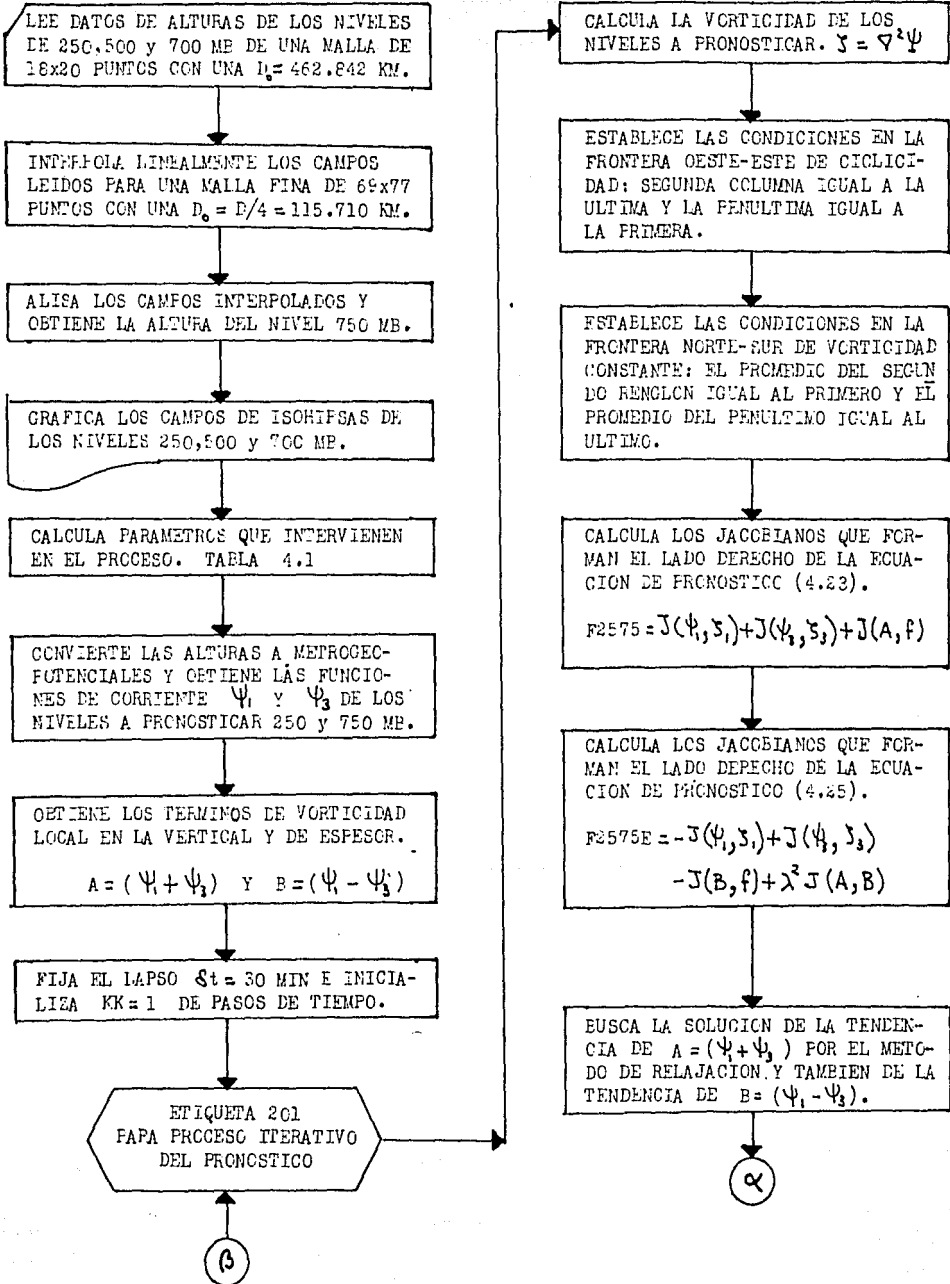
LEE DATOS DE ALTURAS DE LOS NIVELES DE 250,500 y 700 MB DE UNA MALLA DE 18x20 PUNTOS CON UNA $D_0$= 462.842 KM.

INTERPOLA LINEALMENTE LOS CAMPOS LEIDOS PARA UNA MALLA FINA DE 69x77 PUNTOS CON UNA $D_0 = D/4 = 115.710$ KM.

ALISA LOS CAMPOS INTERPOLADOS Y OBTIENE LA ALTURA DEL NIVEL 750 MB.

GRAFICA LOS CAMPOS DE ISOHIPSAS DE LOS NIVELES 250,500 y 700 MB.

CALCULA PARAMETROS QUE INTERVIENEN EN EL PROCESO. TABLA 4.1

CONVIERTE LAS ALTURAS A METROGEOPOTENCIALES Y OBTIENE LAS FUNCIONES DE CORRIENTE $\psi_1$ Y $\psi_3$ DE LOS NIVELES A PRONOSTICAR 250 y 750 MB.

OBTIENE LOS TERMINOS DE VORTICIDAD LOCAL EN LA VERTICAL Y DE ESPESOR.

$A = (\psi_1 + \psi_3)$ Y $B = (\psi_1 - \psi_3)$

FIJA EL LAPSO $\delta t$ = 30 MIN E INICIALIZA KK = 1 DE PASOS DE TIEMPO.

ETIQUETA 201 PARA PROCESO ITERATIVO DEL PRONOSTICO

$\beta$

CALCULA LA VORTICIDAD DE LOS NIVELES A PRONOSTICAR. $\zeta = \nabla^2\psi$

ESTABLECE LAS CONDICIONES EN LA FRONTERA OESTE-ESTE DE CICLICIDAD: SEGUNDA COLUMNA IGUAL A LA ULTIMA Y LA PENULTIMA IGUAL A LA PRIMERA.

ESTABLECE LAS CONDICIONES EN LA FRONTERA NORTE-SUR DE VORTICIDAD CONSTANTE: EL PROMEDIO DEL SEGUNDO RENGLON IGUAL AL PRIMERO Y EL PROMEDIO DEL PENULTIMO IGUAL AL ULTIMO.

CALCULA LOS JACOBIANOS QUE FORMAN EL LADO DERECHO DE LA ECUACION DE PRONOSTICO (4.23).

$F2575 = J(\psi_1,\zeta_1)+J(\psi_3,\zeta_3)+J(A,f)$

CALCULA LOS JACOBIANOS QUE FORMAN EL LADO DERECHO DE LA ECUACION DE PRONOSTICO (4.25).

$F2575E = -J(\psi_1,\zeta_1)+J(\psi_3,\zeta_3) -J(B,f)+\lambda^2 J(A,B)$

BUSCA LA SOLUCION DE LA TENDENCIA DE $A = (\psi_1+\psi_3)$ POR EL METODO DE RELAJACION Y TAMBIEN DE LA TENDENCIA DE $B = (\psi_1-\psi_3)$.

$\alpha$